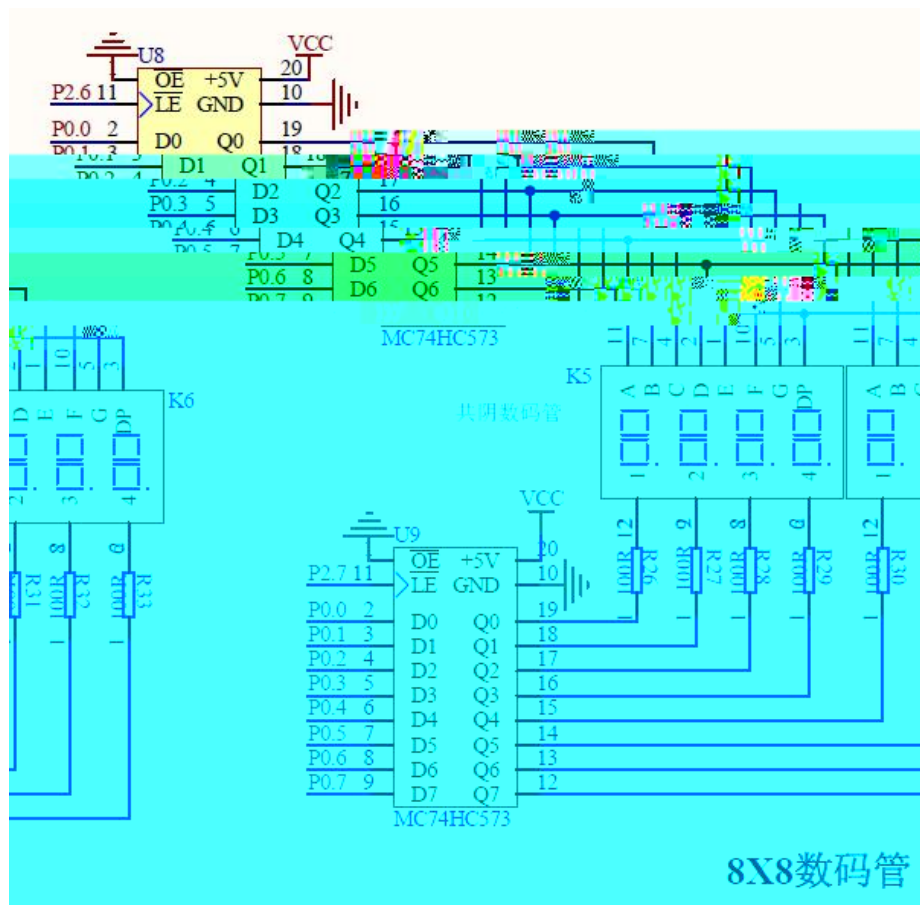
U8
VCC
1
$\overline{OE}$ +5V 20
P2.6 11 LE GND 10
P0.0 2 D0 Q0 19
P0.1 3 D1 Q1 18
P0.2 4 D2 Q2 17
P0.3 5 D3 Q3 16
P0.4 6 D4 Q4 15
P0.5 7 D5 Q5 14
P0.6 8 D6 Q6 13
P0.7 9 12
MC74HC573

K6
D E F G DP
2 3 4
R31 R32 R33
100R 100R
8

K5
共阴数码管
11 7 4 2 1 10 5 3
A B C D E F G DP
1 2 3 4
12 9 8 6
R26 R27 R28 R29 R30
100R 100R 100R 100R
1 1 1 1

U9
VCC
1
$\overline{OE}$ +5V 20
P2.7 11 LE GND 10
P0.0 2 D0 Q0 19
P0.1 3 D1 Q1 18
P0.2 4 D2 Q2 17
P0.3 5 D3 Q3 16
P0.4 6 D4 Q4 15
P0.5 7 D5 Q5 14
P0.6 8 D6 Q6 13
P0.7 9 D7 Q7 12
MC74HC573

8X8数码管